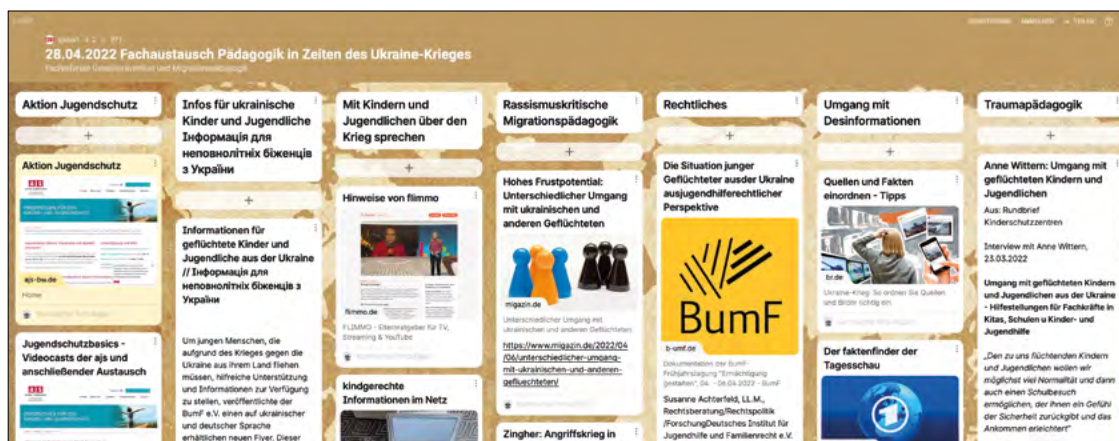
28.04.2022 Fachaustausch Pädagogik in Zeiten des Ukraine-Krieges

Aktion Jugendschutz

Aktion Jugendschutz

ajs-bw.de

Home

Jugendschutzbasics - Videocasts der ajs und anschließender Austausch

Infos für ukrainische Kinder und Jugendliche Інформація для неповнолітніх біженців з України

Informationen für geflüchtete Kinder und Jugendliche aus der Ukraine // Інформація для неповнолітніх біженців з України

Um jungen Menschen, die aufgrund des Krieges gegen die Ukraine aus ihrem Land fliehen müssen, hilfreiche Unterstützung und Informationen zur Verfügung zu stellen, veröffentlichte der BumF e.V. einen auf ukrainischer und deutscher Sprache erhältlichen neuen Flyer. Dieser

Mit Kindern und Jugendlichen über den Krieg sprechen

Hinweise von flimmo

flimmo.de

FLIMMO - Elternratgeber für TV, Streaming & YouTube

kindgerechte Informationen im Netz

Rassismuskritische Migrationspädagogik

Hohes Frustpotential: Unterschiedlicher Umgang mit ukrainischen und anderen Geflüchteten

migazin.de

Unterschiedlicher Umgang mit ukrainischen und anderen Geflüchteten

https://www.migazin.de/2022/04/06/unterschiedlicher-umgang-mit-ukrainischen-und-anderen-gefluechteten/

Zingher: Angriffskrieg in

Rechtliches

Die Situation junger Geflüchteter ausder Ukraine ausjugendhilferechtlicher Perspektive

BumF

b-umf.de

Susanne Achterfeld, LL.M., Rechtsberatung/Rechtspolitik /ForschungDeutsches Institut für Jugendhilfe und Familienrecht e.V.

Umgang mit Desinformationen

Quellen und Fakten einordnen - Tipps

br.de

Ukraine-Krieg: So ordnen Sie Quellen und Bilder richtig ein

Der faktenfinder der Tagesschau

Traumapädagogik

Anne Wittern: Umgang mit geflüchteten Kindern und Jugendlichen

Aus: Rundbrief Kinderschutzzentren

Interview mit Anne Wittern, 23.03.2022

Umgang mit geflüchteten Kindern und Jugendlichen aus der Ukraine - Hilfestellungen für Fachkräfte in Kitas, Schulen u Kinder- und Jugendhilfe

„Den zu uns flüchtenden Kindern und Jugendlichen wollen wir möglichst viel Normalität und dann auch einen Schulbesuch ermöglichen, der ihnen ein Gefühl der Sicherheit zurückgibt und das Ankommen erleichtert"